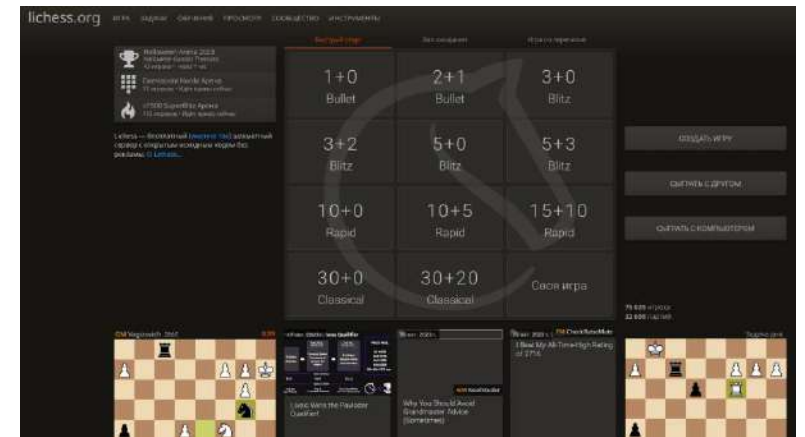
lichess.org ИГРА ЗАДАЧИ ОБУЧЕНИЕ ПРОСМОТР СООБЩЕСТВО ИНСТРУМЕНТЫ

Быстрый старт Лист ожидания Игра по переписке

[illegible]
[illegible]
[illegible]

Lichess — бесплатный (навсегда) шахматный сервер с открытым исходным кодом без рекламы. О Lichess...

| 1+0 Bullet | 2+1 Bullet | 3+0 Blitz |
|---|---|---|
| 3+2 Blitz | 5+0 Blitz | 5+3 Blitz |
| 10+0 Rapid | 10+5 Rapid | 15+10 Rapid |
| 30+0 Classical | 30+20 Classical | Своя игра |

СОЗДАТЬ ИГРУ

СЫГРАТЬ С ДРУГОМ

СЫГРАТЬ С КОМПЬЮТЕРОМ

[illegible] игроков
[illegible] партий

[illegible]

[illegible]

Задача дня

Carlsen Wins the Paris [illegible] Qualifier!

Why You Should Avoid Grandmaster Advice (Sometimes)

I Beat My All-Time High Rating of 2774